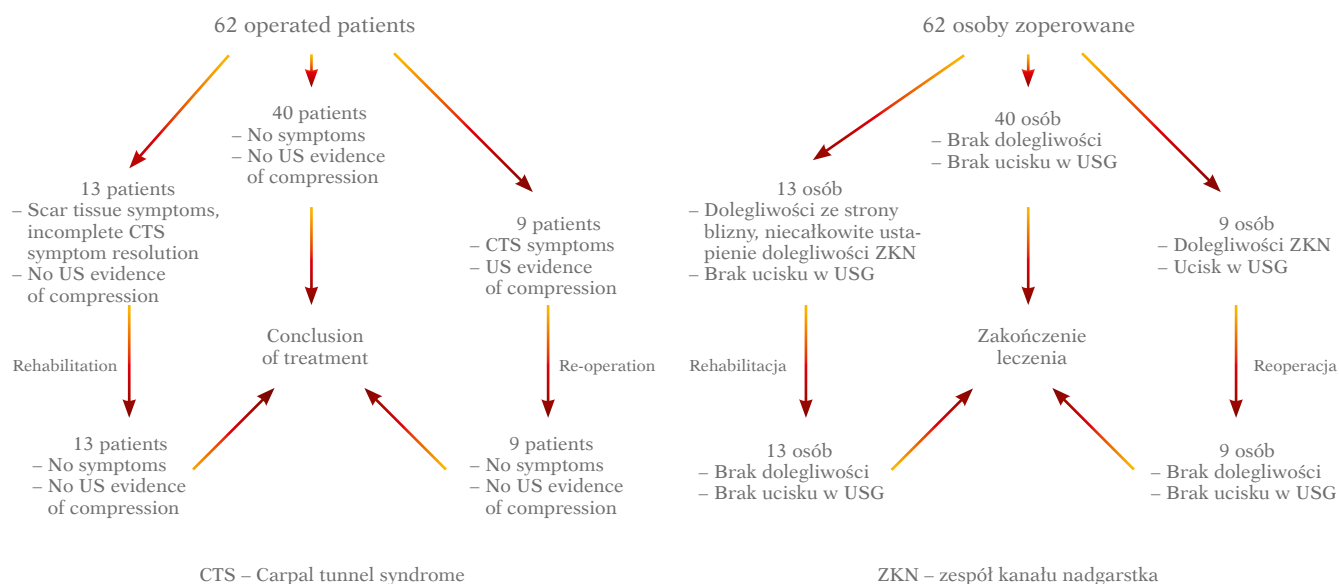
62 operated patients

40 patients
– No symptoms
– No US evidence of compression

13 patients
– Scar tissue symptoms, incomplete CTS symptom resolution
– No US evidence of compression

9 patients
– CTS symptoms
– US evidence of compression

Conclusion of treatment

Rehabilitation

Re-operation

13 patients
– No symptoms
– No US evidence of compression

9 patients
– No symptoms
– No US evidence of compression

CTS – Carpal tunnel syndrome

62 osoby zoperowane

40 osób
– Brak dolegliwości
– Brak ucisku w USG

13 osób
– Dolegliwości ze strony blizny, niecałkowite ustapienie dolegliwości ZKN
– Brak ucisku w USG

9 osób
– Dolegliwości ZKN
– Ucisk w USG

Zakończenie leczenia

Rehabilitacja

Reoperacja

13 osób
– Brak dolegliwości
– Brak ucisku w USG

9 osób
– Brak dolegliwości
– Brak ucisku w USG

ZKN – zespół kanału nadgarstka